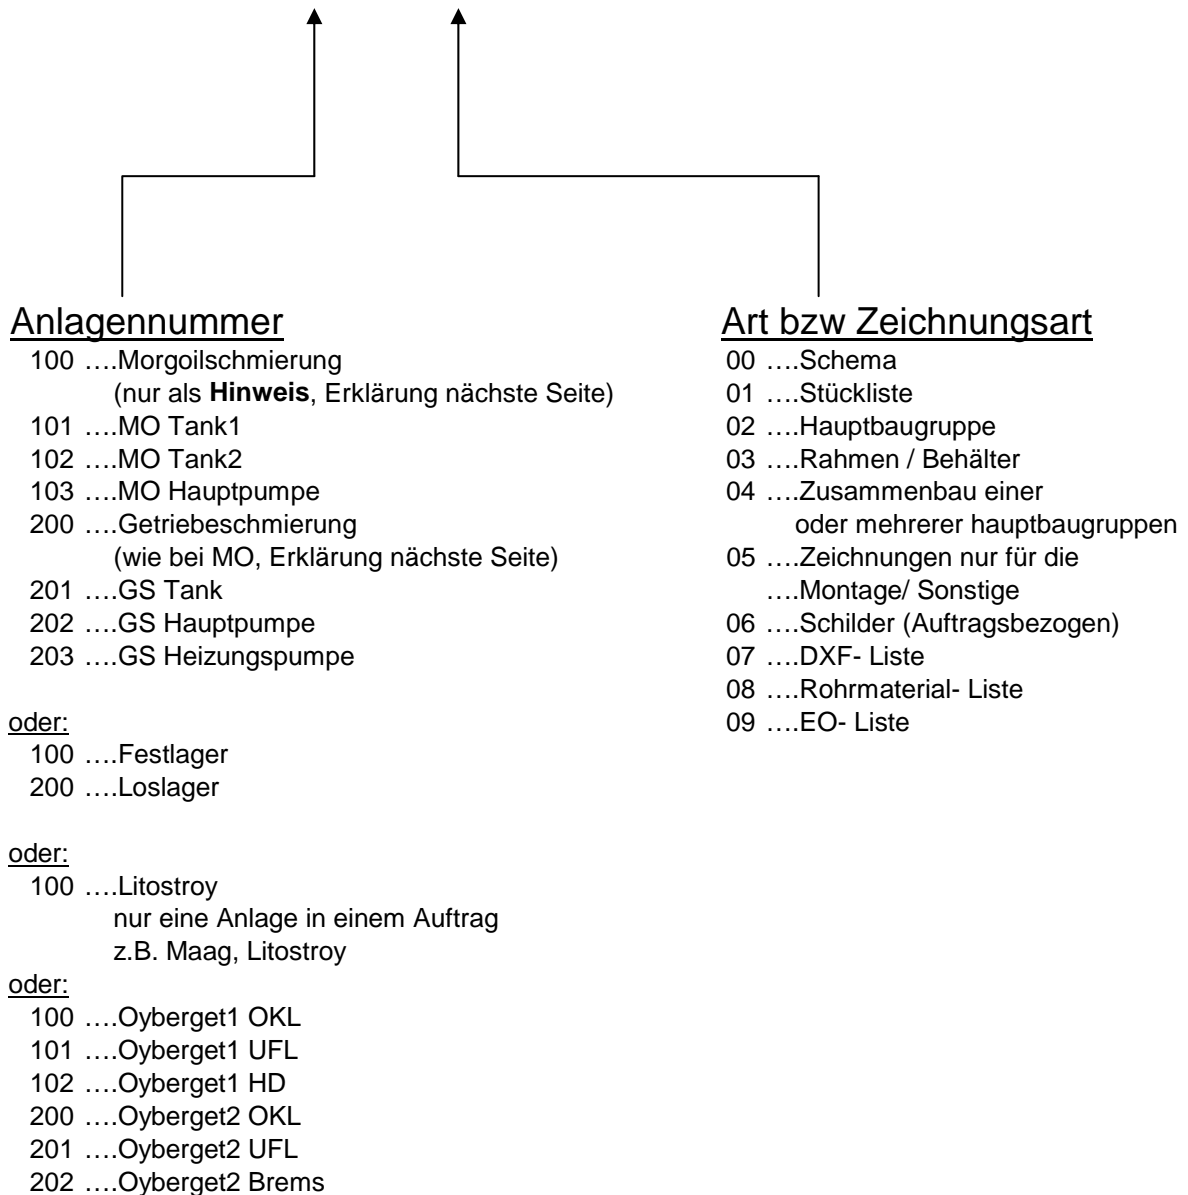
Anlagennummer
100 ….Morgoilschmierung
(nur als **Hinweis**, Erklärung nächste Seite)
101 ….MO Tank1
102 ….MO Tank2
103 ….MO Hauptpumpe
200 ….Getriebeschmierung
(wie bei MO, Erklärung nächste Seite)
201 ….GS Tank
202 ….GS Hauptpumpe
203 ….GS Heizungspumpe

oder:
100 ….Festlager
200 ….Loslager

oder:
100 ….Litostroy
nur eine Anlage in einem Auftrag
z.B. Maag, Litostroy

oder:
100 ….Oyberget1 OKL
101 ….Oyberget1 UFL
102 ….Oyberget1 HD
200 ….Oyberget2 OKL
201 ….Oyberget2 UFL
202 ….Oyberget2 Brems

Art bzw Zeichnungsart
00 ….Schema
01 ….Stückliste
02 ….Hauptbaugruppe
03 ….Rahmen / Behälter
04 ….Zusammenbau einer oder mehrerer hauptbaugruppen
05 ….Zeichnungen nur für die
….Montage/ Sonstige
06 ….Schilder (Auftragsbezogen)
07 ….DXF- Liste
08 ….Rohrmaterial- Liste
09 ….EO- Liste